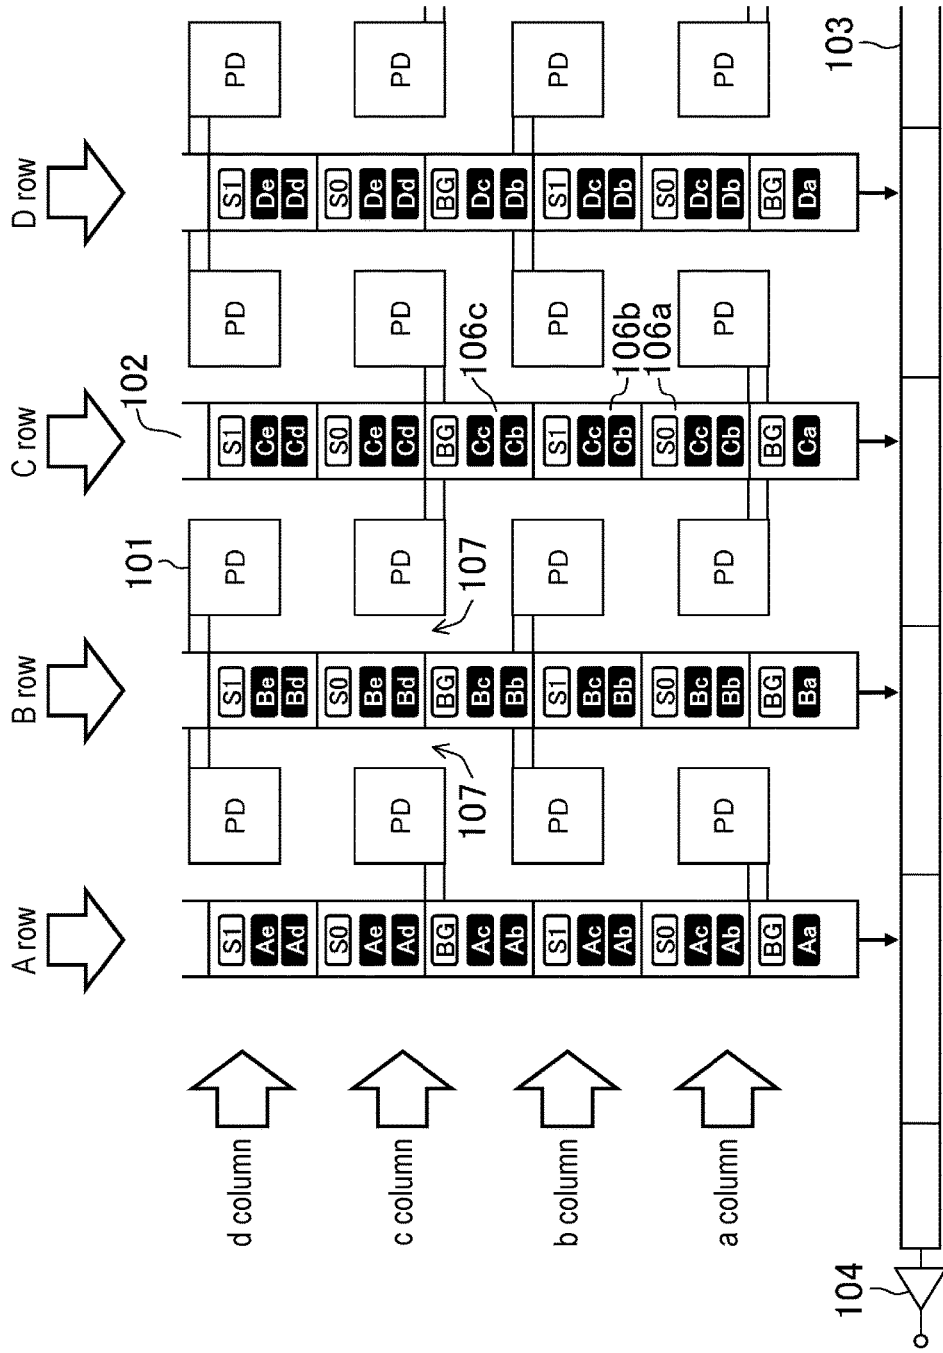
A row
B row
C row
D row
102
101
106c
106b
106a
107
107
103
104
d column
c column
b column
a column
PD
PD
PD
PD
PD
PD
PD
PD
PD
PD
PD
PD
PD
PD
PD
PD
S1 Ae Ad
S0 Ae Ad
BG Ac Ab
S1 Ac Ab
S0 Ac Ab
BG Aa
S1 Be Bd
S0 Be Bd
BG Bc Bb
S1 Bc Bb
S0 Bc Bb
BG Ba
S1 Ce Cd
S0 Ce Cd
BG Cc Cb
S1 Cc Cb
S0 Cc Cb
BG Ca
S1 De Dd
S0 De Dd
BG Dc Db
S1 Dc Db
S0 Dc Db
BG Da